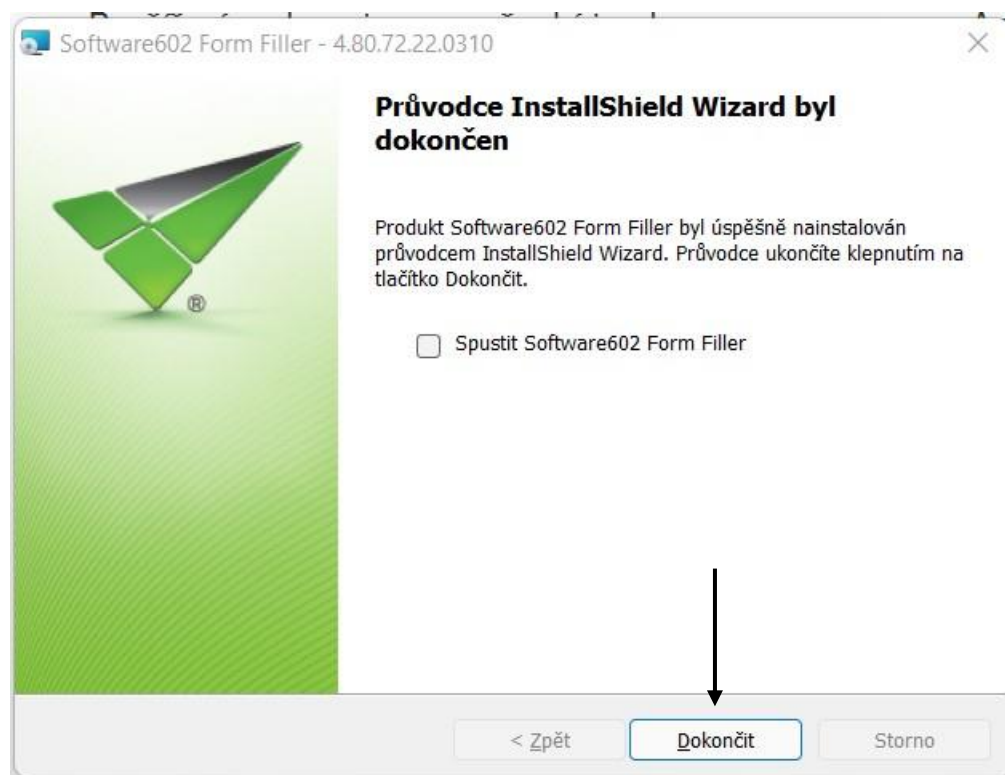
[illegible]

Software602 Form Filler - 4.80.72.22.0310

Průvodce InstallShield Wizard byl dokončen

Produkt Software602 Form Filler byl úspěšně nainstalován průvodcem InstallShield Wizard. Průvodce ukončíte klepnutím na tlačítko Dokončit.

Spustit Software602 Form Filler

< Zpět

Dokončit

Storno